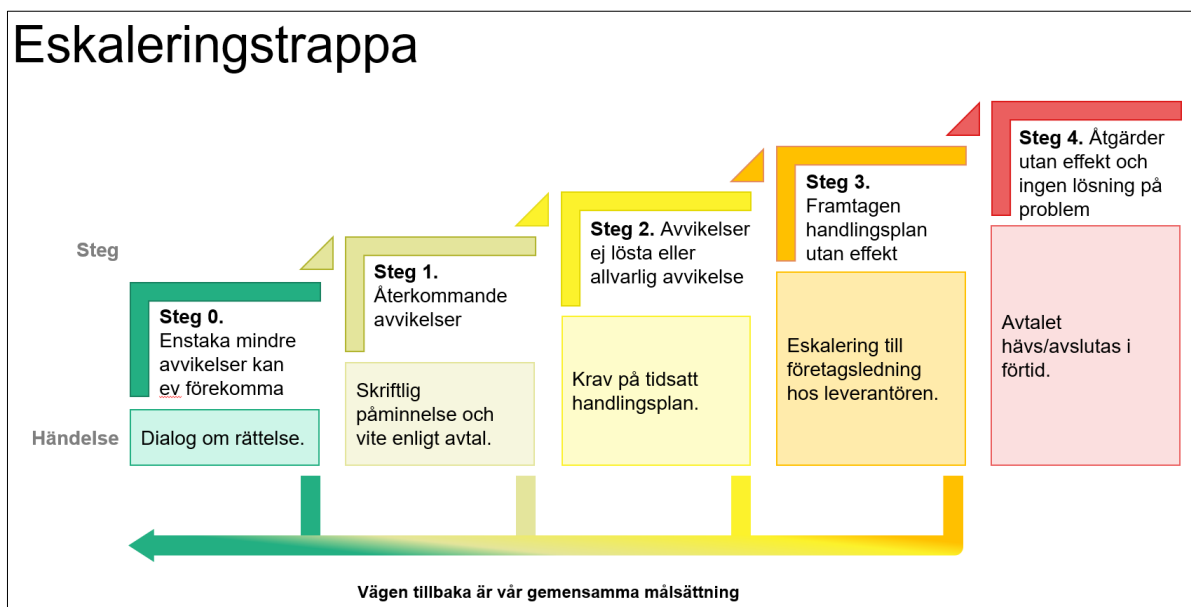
Eskaleringstrappa

Steg

Händelse

Steg 0. Enstaka mindre avvikelser kan ev förekomma

Dialog om rättelse.

Steg 1. Återkommande avvikelser

Skriftlig påminnelse och vite enligt avtal.

Steg 2. Avvikelser ej lösta eller allvarlig avvikelse

Krav på tidsatt handlingsplan.

Steg 3. Framtagen handlingsplan utan effekt

Eskalering till företagsledning hos leverantören.

Steg 4. Åtgärder utan effekt och ingen lösning på problem

Avtalet hävs/avslutas i förtid.

Vägen tillbaka är vår gemensamma målsättning